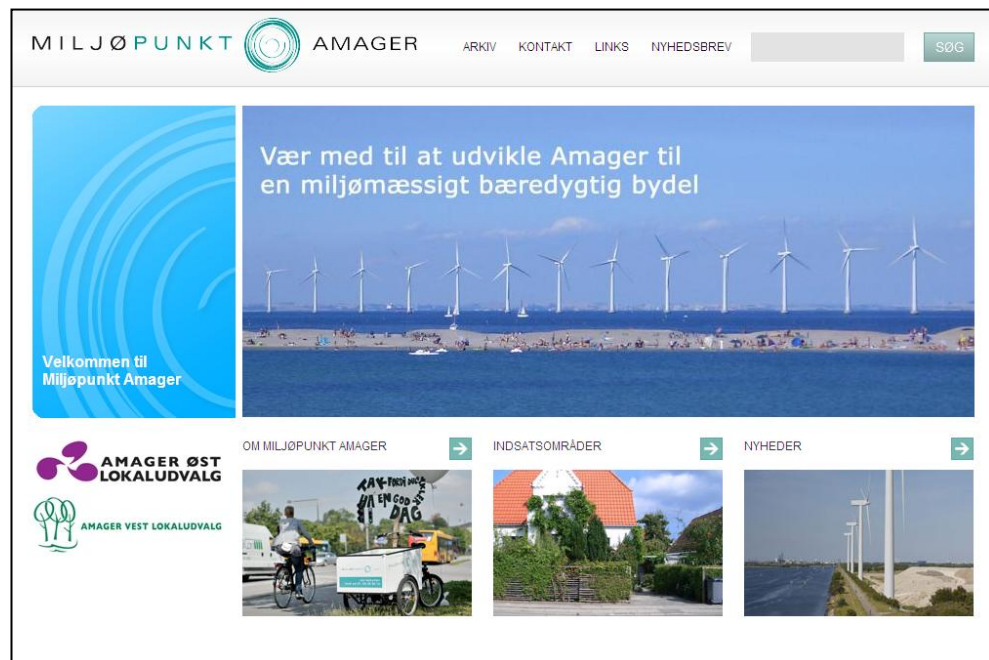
MILJØPUNKT AMAGER

ARKIV KONTAKT LINKS NYHEDSBREV SØG

Vær med til at udvikle Amager til en miljømæssigt bæredygtig bydel

Velkommen til Miljøpunkt Amager

AMAGER ØST LOKALUDVALG

AMAGER VEST LOKALUDVALG

OM MILJØPUNKT AMAGER

INDSATSOMRÅDER

NYHEDER

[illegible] EN GOD DAG